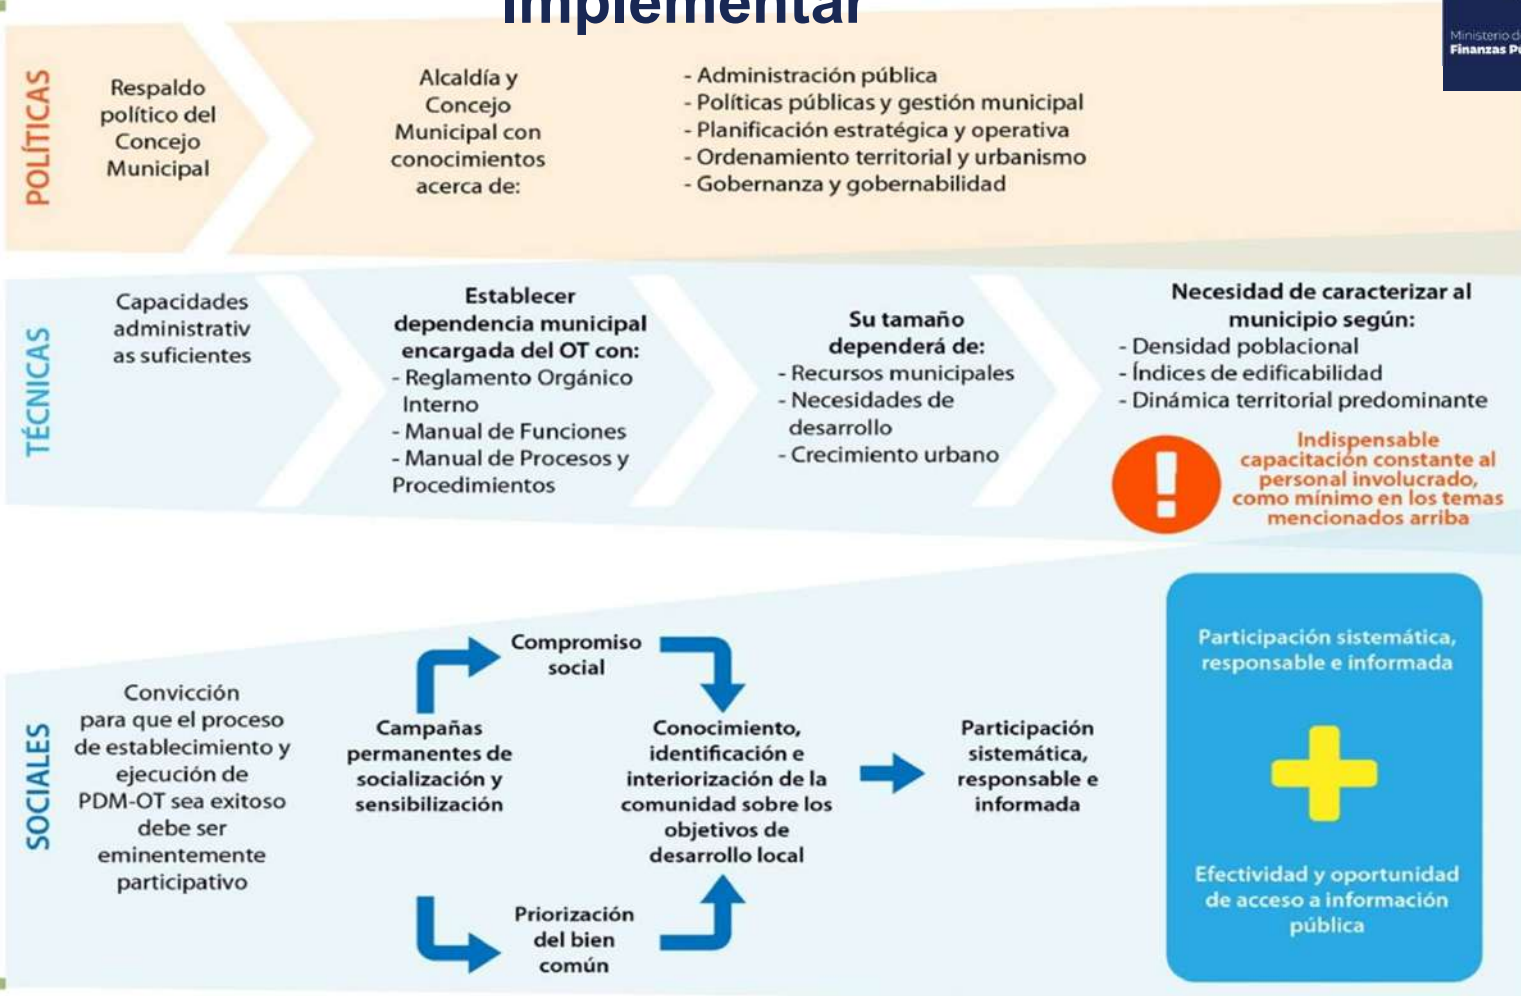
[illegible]implementar

Ministerio de Finanzas P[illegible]

POLÍTICAS

Respaldo político del Concejo Municipal

Alcaldía y Concejo Municipal con conocimientos acerca de:

- Administración pública
- Políticas públicas y gestión municipal
- Planificación estratégica y operativa
- Ordenamiento territorial y urbanismo
- Gobernanza y gobernabilidad

TÉCNICAS

Capacidades administrativ as suficientes

Establecer dependencia municipal encargada del OT con:
- Reglamento Orgánico Interno
- Manual de Funciones
- Manual de Procesos y Procedimientos

Su tamaño dependerá de:
- Recursos municipales
- Necesidades de desarrollo
- Crecimiento urbano

Necesidad de caracterizar al municipio según:
- Densidad poblacional
- Índices de edificabilidad
- Dinámica territorial predominante

Indispensable capacitación constante al personal involucrado, como mínimo en los temas mencionados arriba

SOCIALES

Convicción para que el proceso de establecimiento y ejecución de PDM-OT sea exitoso debe ser eminentemente participativo

Campañas permanentes de socialización y sensibilización

Compromiso social

Conocimiento, identificación e interiorización de la comunidad sobre los objetivos de desarrollo local

Priorización del bien común

Participación sistemática, responsable e informada

Participación sistemática, responsable e informada

Efectividad y oportunidad de acceso a información pública